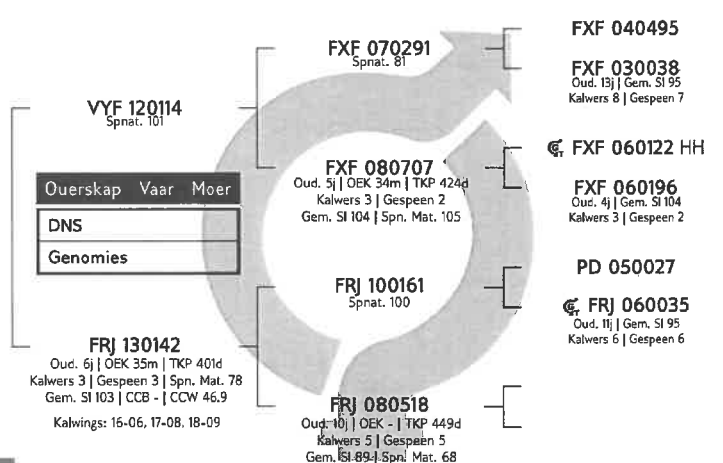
VYF 120114
Spnat. 101

Ouerskap Vaar Moer
DNS
Genomies

FRJ 130142
Oud. 6j | OEK 35m | TKP 401d
Kalwers 3 | Gespeen 3 | Spn. Mat. 78
Gem. SI 103 | CCB - | CCW 46.9

Kalwings: 16-06, 17-08, 18-09

FXF 070291
Spnat. 81

FXF 080707
Oud. 5j | OEK 34m | TKP 424d
Kalwers 3 | Gespeen 2
Gem. SI 104 | Spn. Mat. 105

FRJ 100161
Spnat. 100

FRJ 080518
Oud. 10j | OEK - | TKP 449d
Kalwers 5 | Gespeen 5
Gem. SI 89 | Spn. Mat. 68

FXF 040495

FXF 030038
Oud. 13j | Gem. SI 95
Kalwers 8 | Gespeen 7

FXF 060122 HH

FXF 060196
Oud. 4j | Gem. SI 104
Kalwers 3 | Gespeen 2

PD 050027

FRJ 060035
Oud. 11j | Gem. SI 95
Kalwers 6 | Gespeen 6